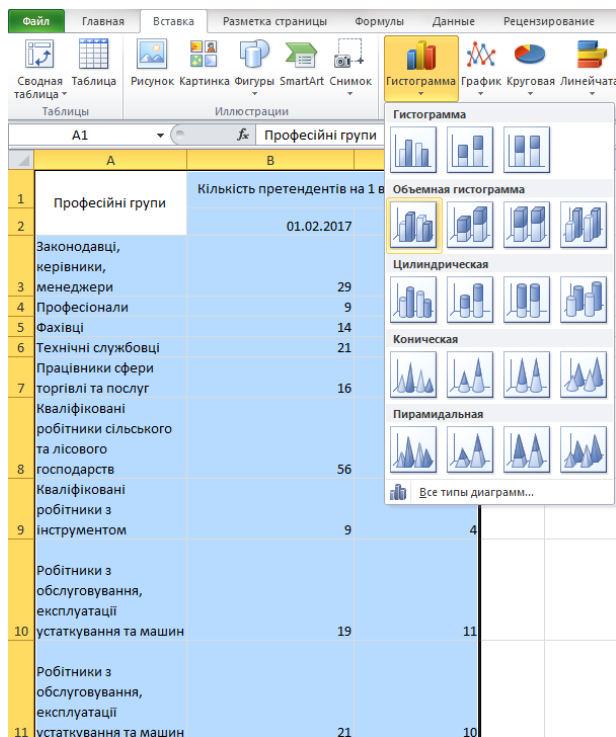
Файл Главная Вставка Разметка страницы Формулы Данные Рецензирование

Сводная таблица Таблица Рисунок Картинка Фигуры SmartArt Снимок Гистограмма График Круговая Линейчата

Таблицы Иллюстрации

A1 $f_x$ Професійні групи

Гистограмма

Объемная гистограмма

Цилиндрическая

Коническая

Пирамидальная

Все типы диаграмм...

| | A | B | |
|---|---|---|---|
| 1 | Професійні групи | Кількість претендентів на 1 в | |
| 2 | | 01.02.2017 | |
| 3 | Законодавці, керівники, менеджери | 29 | |
| 4 | Професіонали | 9 | |
| 5 | Фахівці | 14 | |
| 6 | Технічні службовці | 21 | |
| 7 | Працівники сфери торгівлі та послуг | 16 | |
| 8 | Кваліфіковані робітники сільського та лісового господарств | 56 | |
| 9 | Кваліфіковані робітники з інструментом | 9 | 4 |
| 10 | Робітники з обслуговування, експлуатації устаткування та машин | 19 | 11 |
| 11 | Робітники з обслуговування, експлуатації устаткування та машин | 21 | 10 |